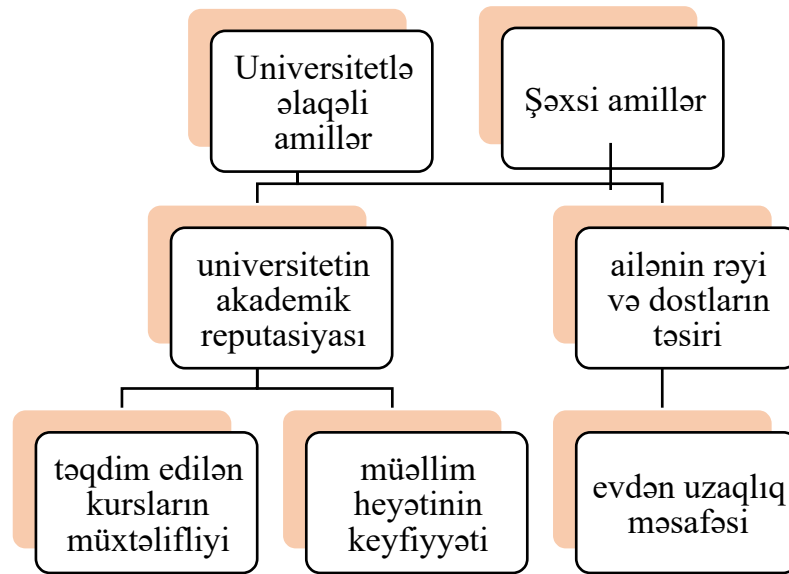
Universitetlə əlaqəli amillər

Şəxsi amillər

universitetin akademik reputasiyası

ailənin rəyi və dostların təsiri

təqdim edilən kursların müxtəlifliyi

müəllim heyətinin keyfiyyəti

evdən uzaqlıq məsafəsi